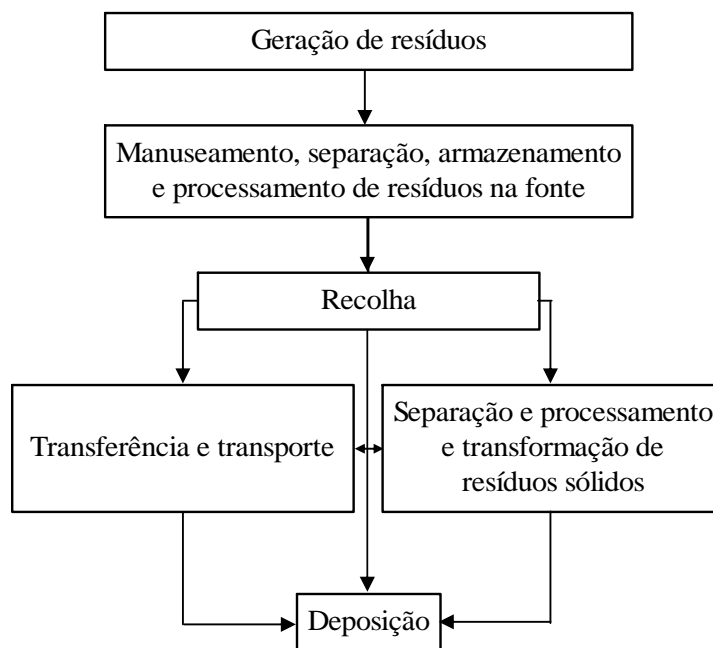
Geração de resíduos

Manuseamento, separação, armazenamento e processamento de resíduos na fonte

Recolha

Transferência e transporte

Separação e processamento e transformação de resíduos sólidos

Deposição